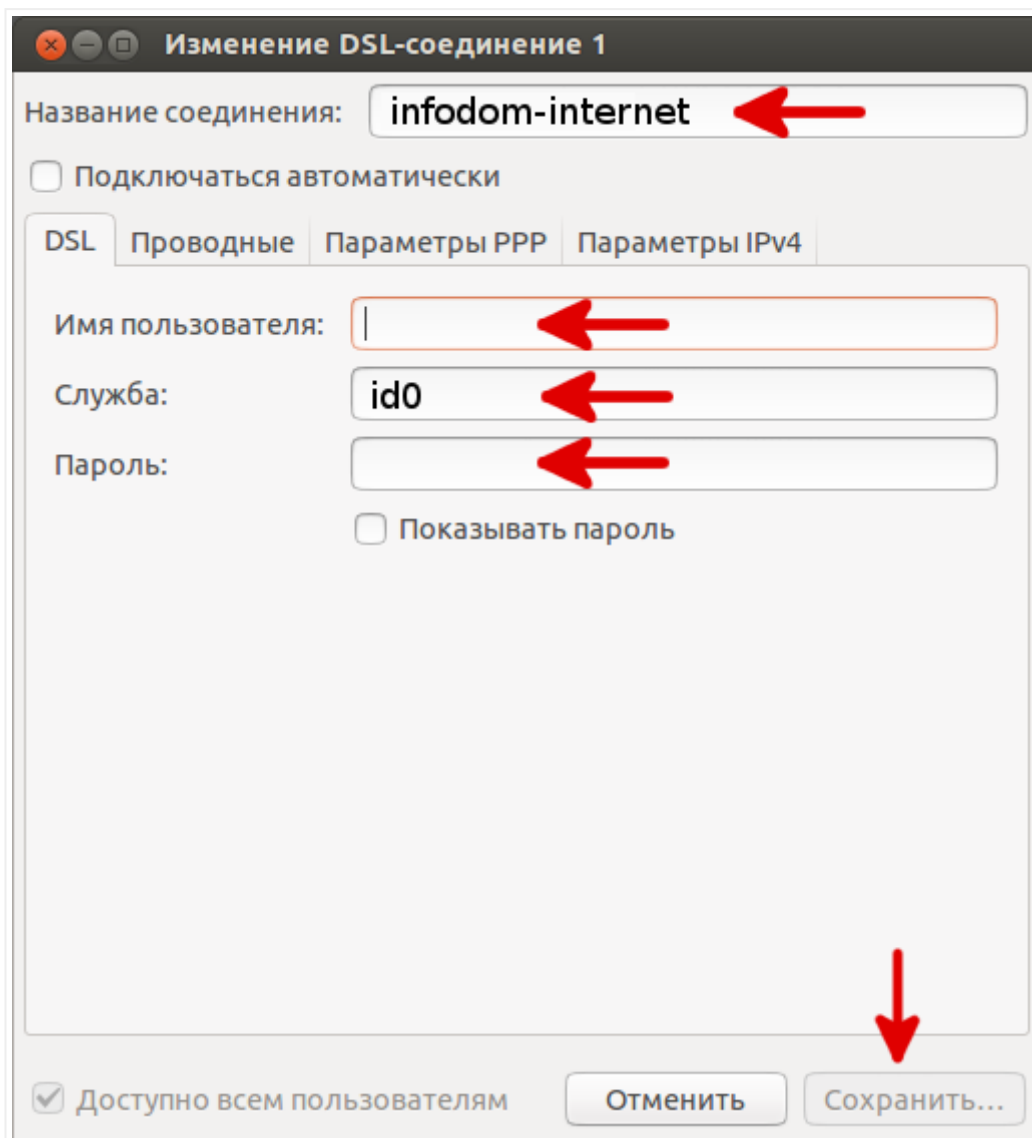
Изменение DSL-соединение 1

Название соединения: infodom-internet

Подключаться автоматически

DSL | Проводные | Параметры PPP | Параметры IPv4

Имя пользователя:

Служба: id0

Пароль:

Показывать пароль

Доступно всем пользователям

Отменить

Сохранить...